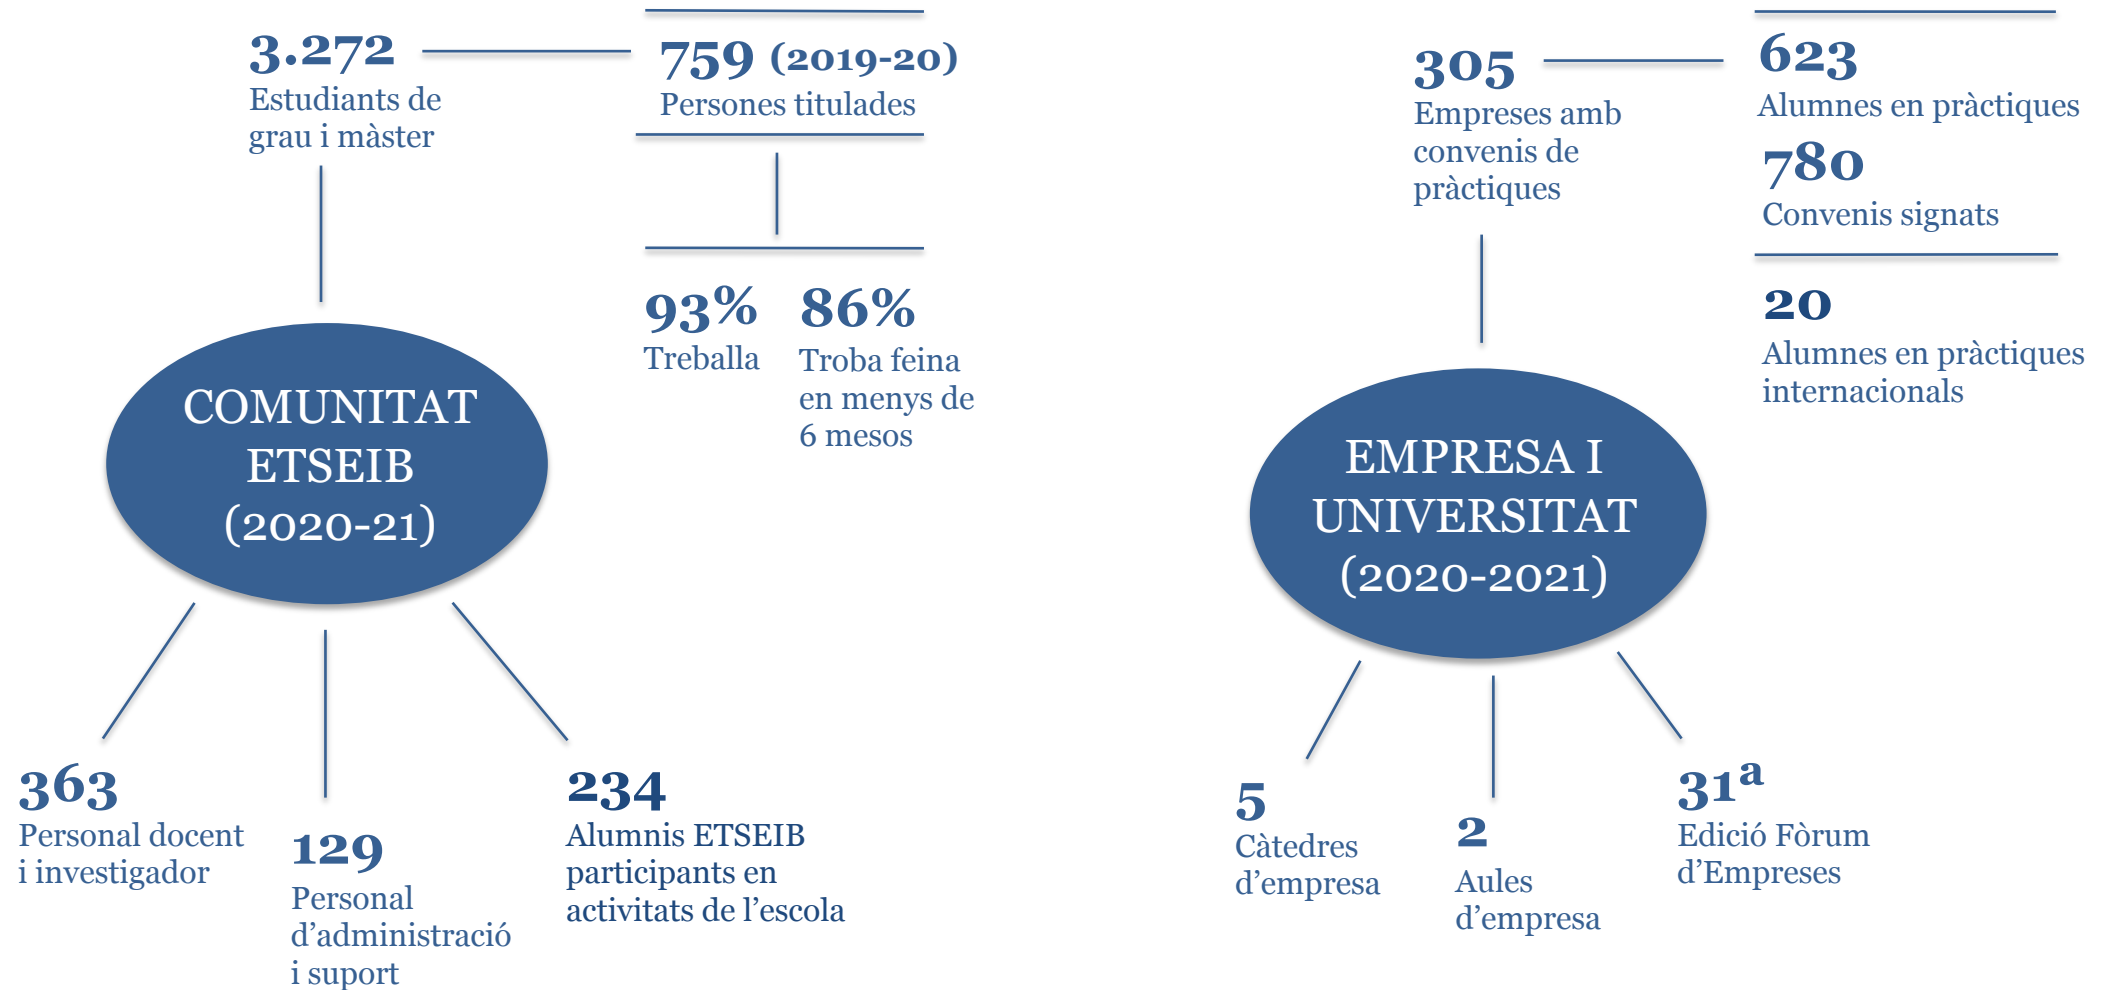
3.272
Estudiants de grau i màster

759 (2019-20)
Persones titulades

93%
Treballa

86%
Troba feina en menys de 6 mesos

COMUNITAT ETSEIB (2020-21)

363
Personal docent i investigador

129
Personal d'administració i suport

234
Alumnis ETSEIB participants en activitats de l'escola

305
Empreses amb convenis de pràctiques

623
Alumnes en pràctiques

780
Convenis signats

20
Alumnes en pràctiques internacionals

EMPRESA I UNIVERSITAT (2020-2021)

5
Càtedres d'empresa

2
Aules d'empresa

31$^{a}$
Edició Fòrum d'Empreses